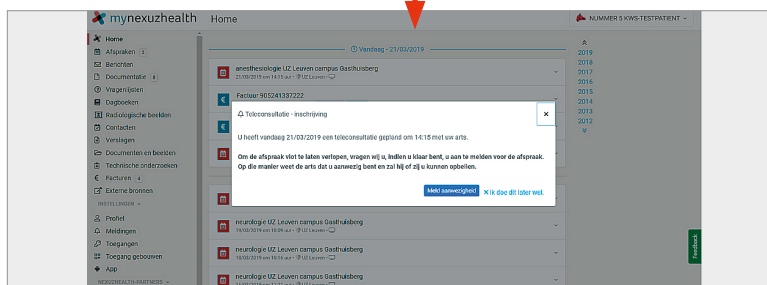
mynexuzhealth Home

NUMMER 5 KWS-TESTPATIENT

Home
Afspraken 3
Berichten
Documentatie 8
Vragenlijsten
Dagboeken
Radiologische beelden
Contacten
Verslagen
Documenten en beelden
Technische onderzoeken
Facturen 4
Externe bronnen
INSTELLINGEN
Profiel
Meldingen
Toegangen
Toegang gebouwen
App
NEXUZHEALTH-PARTNERS

Vandaag - 21/03/2019

anesthesiologie UZ Leuven campus Gasthuisberg
21/03/2019 om 14:15 uur · UZ Leuven

Factuur 905241337222

neurologie UZ Leuven campus Gasthuisberg
19/03/2019 om 10:06 uur · UZ Leuven

neurologie UZ Leuven campus Gasthuisberg
19/03/2019 om 10:06 uur · UZ Leuven

neurologie UZ Leuven campus Gasthuisberg
19/03/2019 om 10:06 uur · UZ Leuven

2019
2018
2017
2016
2015
2014
2013
2012

Teleconsultatie - inschrijving

U heeft vandaag 21/03/2019 een teleconsultatie gepland om 14:15 met uw arts.

Om de afspraak vlot te laten verlopen, vragen wij u, indien u klaar bent, u aan te melden voor de afspraak. Op die manier weet de arts dat u aanwezig bent en zal hij of zij u kunnen opbellen.

Meld aanwezigheid
Ik doe dit later wel.

Feedback